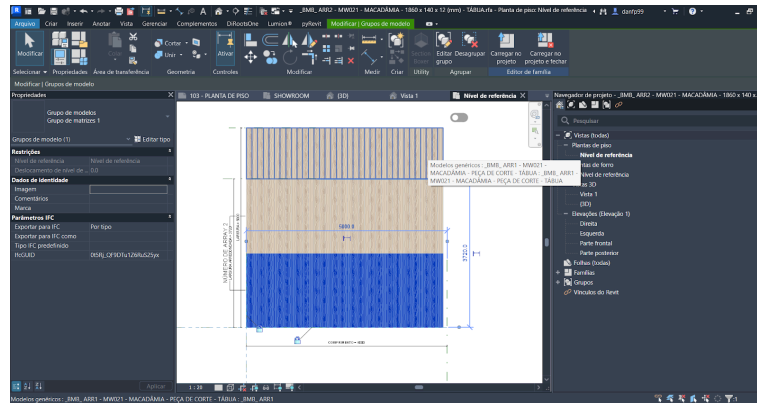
_BMB_ARR2 - MW021 - MACADÂMIA - 1860 x 140 x 12 (mm) - TÁBUA.rfa - Planta de piso: Nível de referência

danfp99

Arquivo Criar Inserir Anotar Vista Gerenciar Complementos DiRootsOne Lumion® pyRevit Modificar | Grupos de modelo

Modificar

Cortar

Unir

Ativar

Editar grupo

Desagrupar

Carregar no projeto

Carregar no projeto e fechar

Selecionar Propriedades Área de transferência Geometria Controles Modificar Medir Criar Utility Agrupar Editor de família

Modificar | Grupos de modelo

Propriedades

Grupo de modelos
Grupo de matrizes 1

Grupos de modelo (1) Editar tipo

| Restrições | |
|---|---|
| Nível de referência | Nível de referência |
| Deslocamento de nível de ... | 0.0 |
| Dados de identidade | |
| Imagem | |
| Comentários | |
| Marca | |
| Parâmetros IFC | |
| Exportar para IFC | Por tipo |
| Exportar para IFC como | |
| Tipo IFC predefinido | |
| IfcGUID | 0tSRj_QF9DTu1Z6RuSZSyx |

Aplicar

103 - PLANTA DE PISO SHOWROOM {3D} Vista 1 Nível de referência

Modelos genéricos : _BMB_ARR1 - MW021 - MACADÂMIA - PEÇA DE CORTE - TÁBUA : _BMB_ARR1 - MW021 - MACADÂMIA - PEÇA DE CORTE - TÁBUA

5890.0

2720.0

Navegador de projeto - _BMB_ARR2 - MW021 - MACADÂMIA - 1860 x 140 x...

Pesquisar

Vistas (todas)
Plantas de piso
Nível de referência
Plantas de forro
Nível de referência
Vistas 3D
Vista 1
{3D}
Elevações (Elevação 1)
Direita
Esquerda
Parte frontal
Parte posterior
Folhas (todas)
Famílias
Grupos
Vínculos do Revit

1 : 20

Modelos genéricos : _BMB_ARR1 - MW021 - MACADÂMIA - PEÇA DE CORTE - TÁBUA : _BMB_ARR1